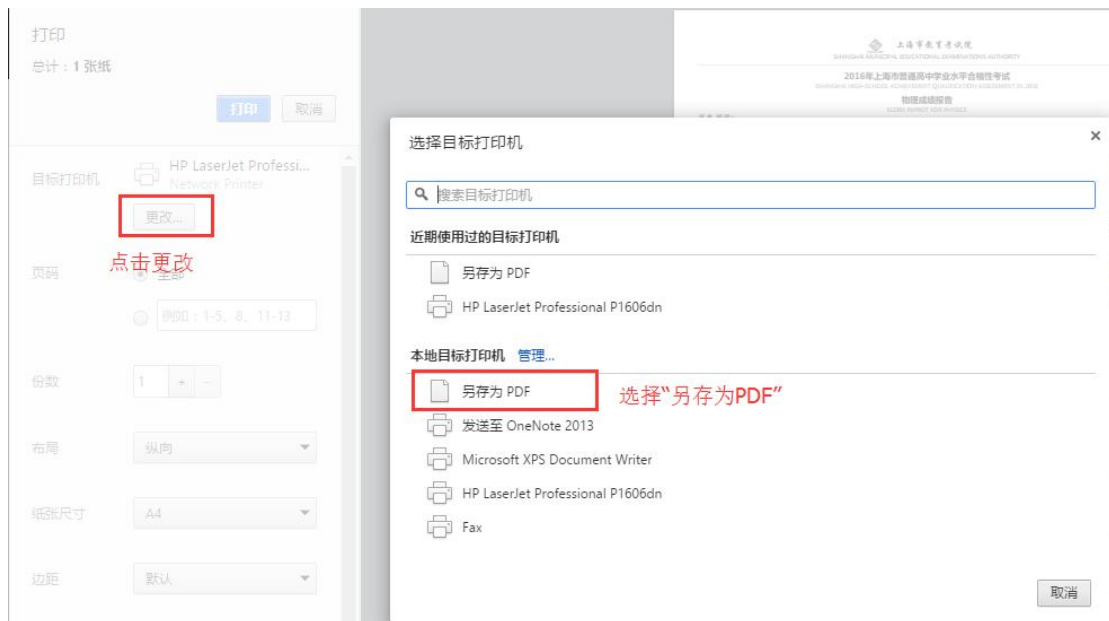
打印
总计：1 张纸

打印 取消

目标打印机 HP LaserJet Professi...
Network Printer
更改...
点击更改

页码 全部
例如：1-5、8、11-13

份数 1 + -

布局 纵向

纸张尺寸 A4

边距 默认

上海市教育考试院
SHANGHAI MUNICIPAL EDUCATIONAL EXAMINATIONS AUTHORITY
2016年上海市普通高中学业水平合格性考试
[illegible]
物理成绩报告
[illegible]

选择目标打印机 ×

搜索目标打印机

近期使用过的目标打印机
另存为 PDF
HP LaserJet Professional P1606dn

本地目标打印机 管理...
另存为 PDF
选择"另存为PDF"
发送至 OneNote 2013
Microsoft XPS Document Writer
HP LaserJet Professional P1606dn
Fax

取消